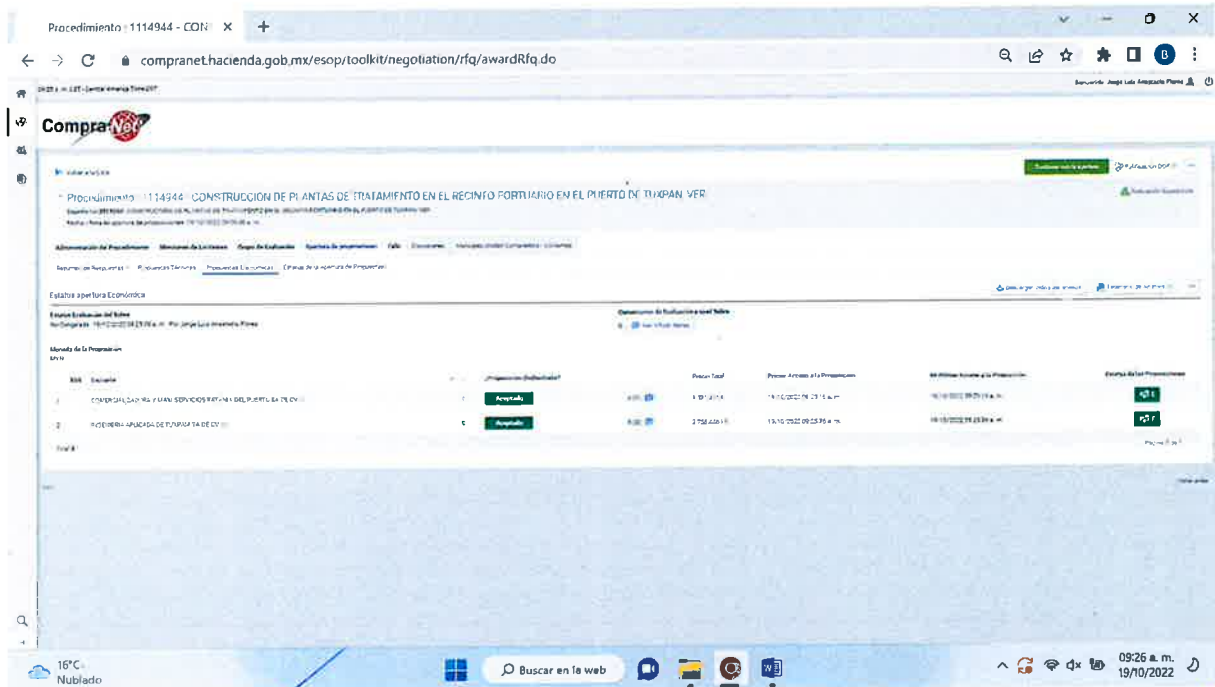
Procedimiento 1114944 - CON ×

compranet.hacienda.gob.mx/esop/toolkit/negotiation/rfq/awardRfq.do

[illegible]

CompraNet

Procedimiento 1114944 CONSTRUCCION DE PLANTAS DE TRATAMIENTO EN EL RECINTO PORTUARIO EN EL PUERTO DE TUXPAN, VER.

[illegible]

Administración del Procedimiento | Mensajes de Licitantes | Grupo de Evaluación | Apertura de proposiciones | Fallo | Excepciones | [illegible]

Resumen de Respuestas | Propuestas Técnicas | Propuestas Económicas | Criterios de la apertura de Proposiciones

Estatus apertura Económica

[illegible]

Moneda de la Proposición
MXN

| Nº | Licitante | | ¿Proposición Evaluada? | | Precio Total | Fecha Acceso a la Proposición | Mi Último Acceso a la Proposición | Acceso de las Proposiciones |
|---|---|---|---|---|---|---|---|---|
| 1 | COMERCIALIZADORA Y MANI SERVICIOS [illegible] DEL PUERTO SA DE CV | 1 | Aceptada | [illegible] | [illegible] | 19/10/2022 09:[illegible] a. m. | 19/10/2022 09:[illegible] a. m. | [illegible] |
| 2 | INGENIERIA APLICADA DE TUXPAN SA DE CV | 1 | Aceptada | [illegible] | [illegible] | 19/10/2022 09:25:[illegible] a. m. | 19/10/2022 09:25:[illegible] a. m. | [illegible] |

16°C
Nublado

Buscar en la web

09:26 a. m.
19/10/2022